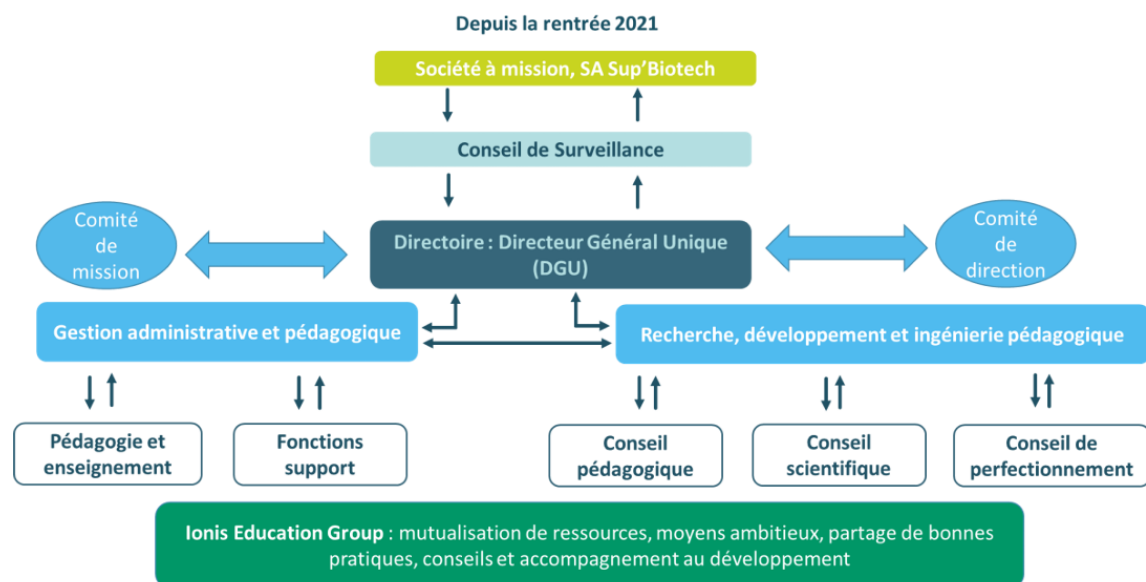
Depuis la rentrée 2021

Société à mission, SA Sup'Biotech

Conseil de Surveillance

Comité de mission

Directoire : Directeur Général Unique (DGU)

Comité de direction

Gestion administrative et pédagogique

Recherche, développement et ingénierie pédagogique

Pédagogie et enseignement

Fonctions support

Conseil pédagogique

Conseil scientifique

Conseil de perfectionnement

Ionis Education Group : mutualisation de ressources, moyens ambitieux, partage de bonnes pratiques, conseils et accompagnement au développement